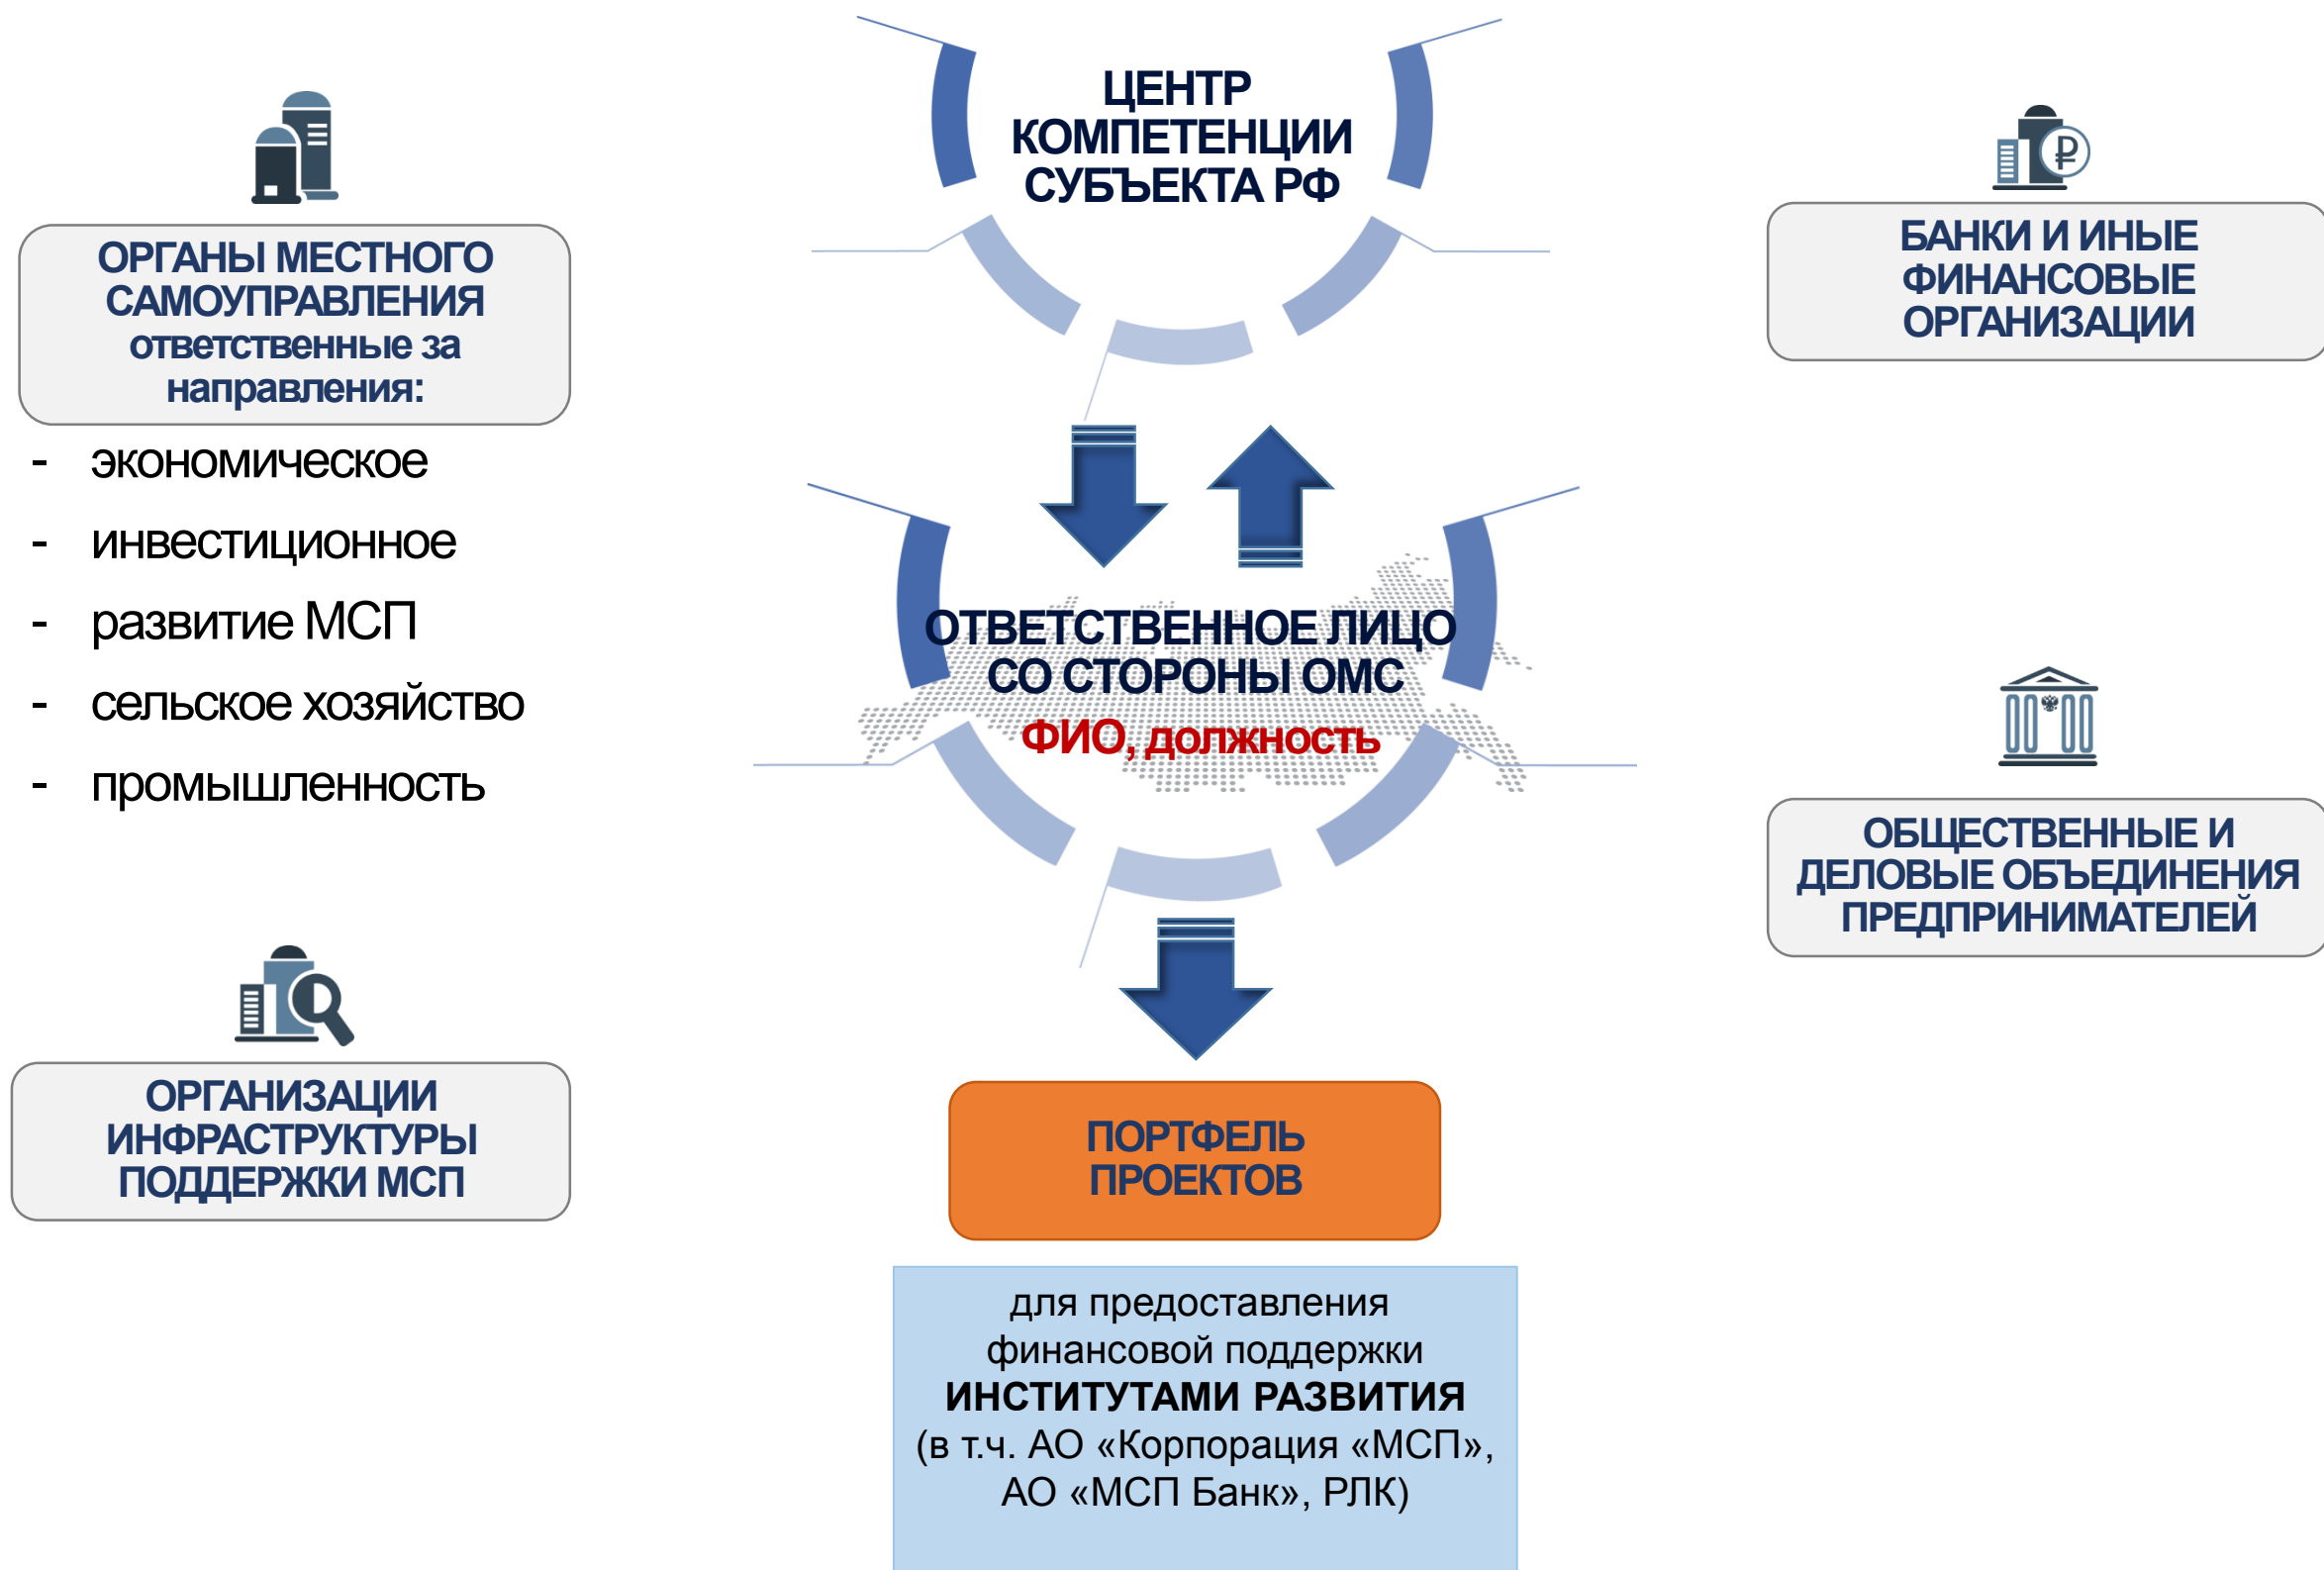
ЦЕНТР КОМПЕТЕНЦИИ СУБЪЕКТА РФ

ОРГАНЫ МЕСТНОГО САМОУПРАВЛЕНИЯ ответственные за направления:

- экономическое
- инвестиционное
- развитие МСП
- сельское хозяйство
- промышленность

БАНКИ И ИНЫЕ ФИНАНСОВЫЕ ОРГАНИЗАЦИИ

ОТВЕТСТВЕННОЕ ЛИЦО СО СТОРОНЫ ОМС
ФИО, должность

ОБЩЕСТВЕННЫЕ И ДЕЛОВЫЕ ОБЪЕДИНЕНИЯ ПРЕДПРИНИМАТЕЛЕЙ

ОРГАНИЗАЦИИ ИНФРАСТРУКТУРЫ ПОДДЕРЖКИ МСП

ПОРТФЕЛЬ ПРОЕКТОВ

для предоставления финансовой поддержки **ИНСТИТУТАМИ РАЗВИТИЯ** (в т.ч. АО «Корпорация «МСП», АО «МСП Банк», РЛК)